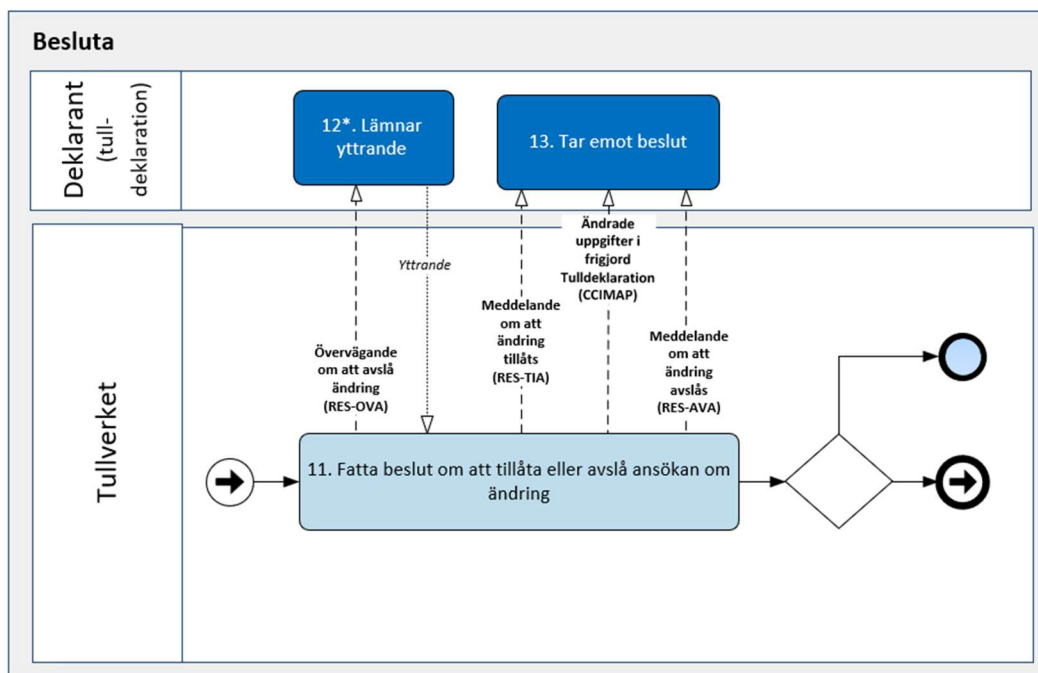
Besluta

Deklarant (tull-deklaration)

12*. Lämnar yttrande

13. Tar emot beslut

Tullverket

Yttrande

Ändrade uppgifter i frigjord Tulldeklaration (CCIMAP)

Meddelande om att ändring tillåts (RES-TIA)

Övervägande om att avslå ändring (RES-OVA)

Meddelande om att ändring avslås (RES-AVA)

11. Fatta beslut om att tillåta eller avslå ansökan om ändring